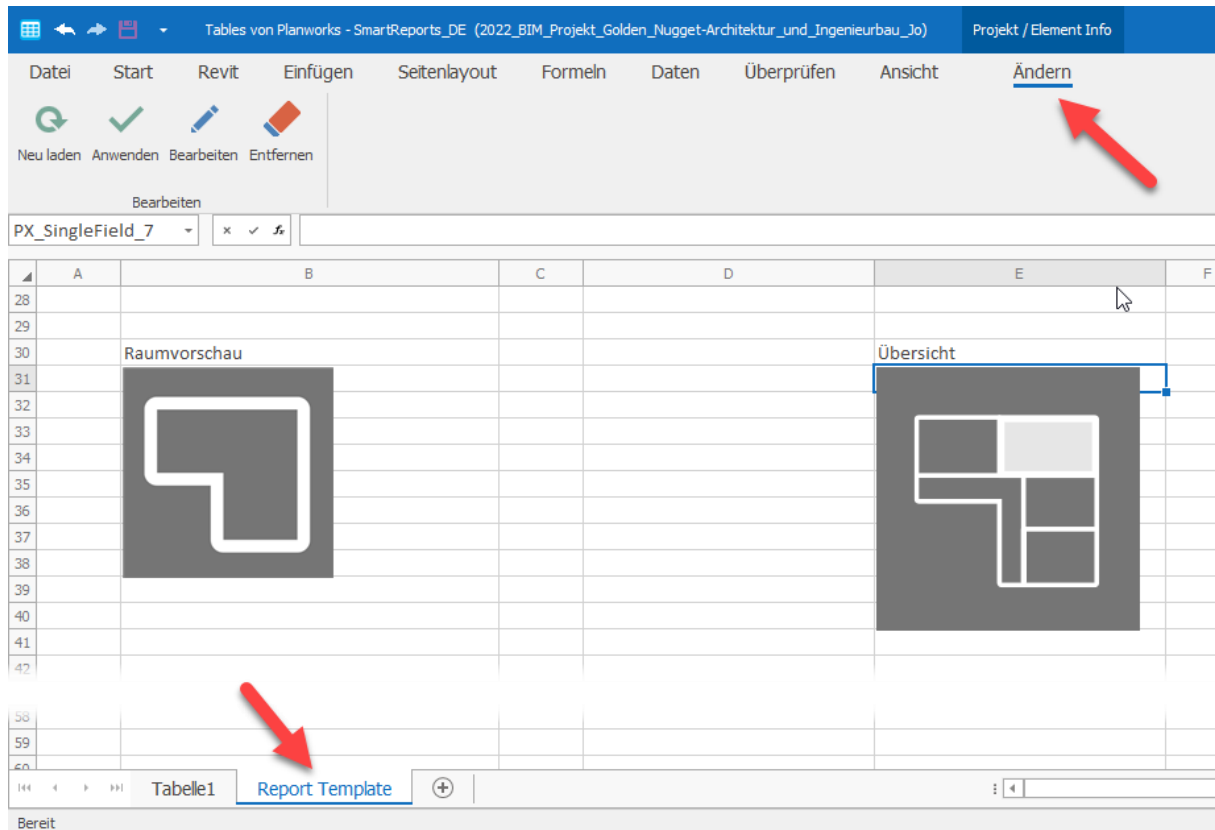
Tables von Planworks - SmartReports_DE (2022_BIM_Projekt_Golden_Nugget-Architektur_und_Ingenieurbau_Jo) Projekt / Element Info

Datei Start Revit Einfügen Seitenlayout Formeln Daten Überprüfen Ansicht Ändern

Neu laden Anwenden Bearbeiten Entfernen
Bearbeiten

PX_SingleField_7 × ✓ $f_x$

| | A | B | C | D | E | F |
|---|---|---|---|---|---|---|
| 28 | | | | | | |
| 29 | | | | | | |
| 30 | | Raumvorschau | | | Übersicht | |
| 31 | | | | | | |
| 32 | | | | | | |
| 33 | | | | | | |
| 34 | | | | | | |
| 35 | | | | | | |
| 36 | | | | | | |
| 37 | | | | | | |
| 38 | | | | | | |
| 39 | | | | | | |
| 40 | | | | | | |
| 41 | | | | | | |
| 42 | | | | | | |
| 58 | | | | | | |
| 59 | | | | | | |

Tabelle1 Report Template

Bereit